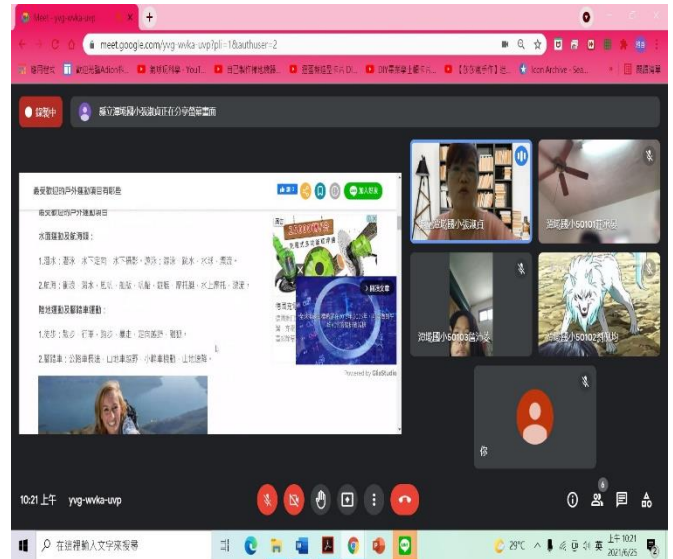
Meet - yvg-wvka-uvp

meet.google.com/yvg-wvka-uvp?pli=1&authuser=2

應用程式 | 歡迎光臨Action&... | 影片程序 - YouT... | 自己製作地球儀... | 居家學習 ... | DIY ... | 【... | Icon Archive - Sea... | 閱讀清單

錄製中

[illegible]正在分享畫面

最受歡迎的戶外運動項目有哪些

水面運動及航海類：

1.潛水：潛水、水下定向、水下攝影、浮潛、蹼泳、飛水、水球、帆船。

2.航海：衝浪、划水、風浪、風帆、帆船、駕駛、摩托艇、水上摩托、滑翔。

陸地運動及腳踏車運動：

1.走步：散步、打球、跑步、爬山、定向越野、健行。

2.腳踏車：公路車競速、山地車旅程、小輪車競技、山地速降。

Powered by GliaStudio

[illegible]

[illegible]50101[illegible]

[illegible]50103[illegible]

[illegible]50102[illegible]

你

10:21 上午 yvg-wvka-uvp

6

在這裡輸入文字來搜尋

29°C

上午 10:21
2021/6/25